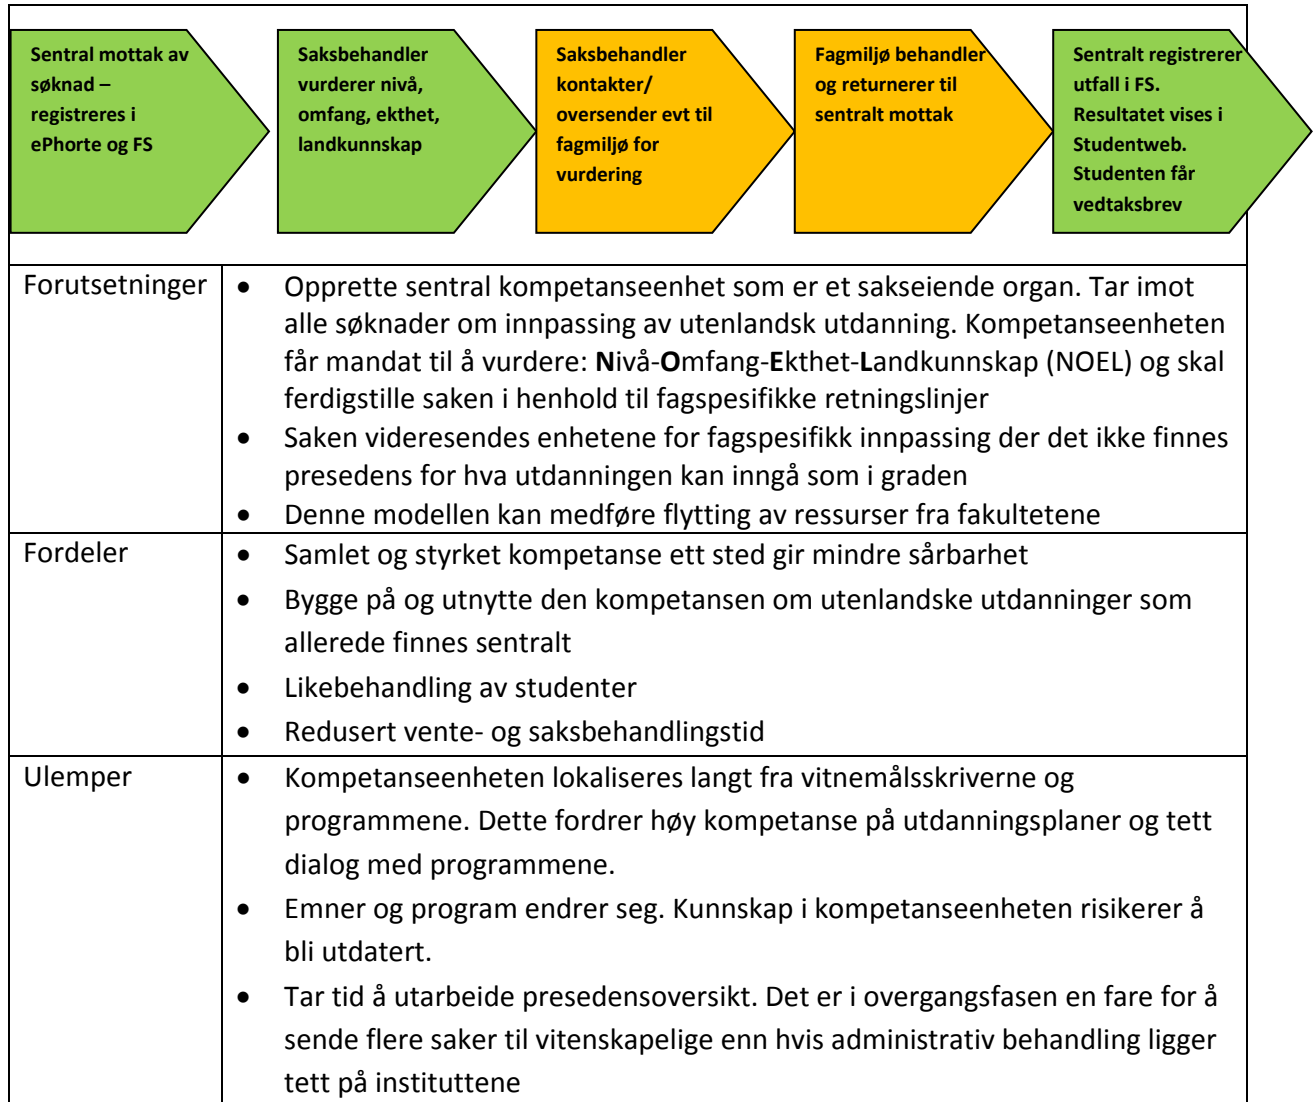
Sentral mottak av søknad – registreres i ePhorte og FS

Saksbehandler vurderer nivå, omfang, ekthet, landkunnskap

Saksbehandler kontakter/ oversender evt til fagmiljø for vurdering

Fagmiljø behandler og returnerer til sentralt mottak

Sentralt registrerer utfall i FS. Resultatet vises i Studentweb. Studenten får vedtaksbrev

| Forutsetninger | • Opprette sentral kompetanseenhet som er et sakseiende organ. Tar imot alle søknader om innpassing av utenlandsk utdanning. Kompetanseenheten får mandat til å vurdere: **N**ivå-**O**mfang-**E**kthet-**L**andkunnskap (NOEL) og skal ferdigstille saken i henhold til fagspesifikke retningslinjer<br>• Saken videresendes enhetene for fagspesifikk innpassing der det ikke finnes presedens for hva utdanningen kan inngå som i graden<br>• Denne modellen kan medføre flytting av ressurser fra fakultetene |
|---|---|
| Fordeler | • Samlet og styrket kompetanse ett sted gir mindre sårbarhet<br>• Bygge på og utnytte den kompetansen om utenlandske utdanninger som allerede finnes sentralt<br>• Likebehandling av studenter<br>• Redusert vente- og saksbehandlingstid |
| Ulemper | • Kompetanseenheten lokaliseres langt fra vitnemålsskriverne og programmene. Dette fordrer høy kompetanse på utdanningsplaner og tett dialog med programmene.<br>• Emner og program endrer seg. Kunnskap i kompetanseenheten risikerer å bli utdatert.<br>• Tar tid å utarbeide presedensoversikt. Det er i overgangsfasen en fare for å sende flere saker til vitenskapelige enn hvis administrativ behandling ligger tett på instituttene |